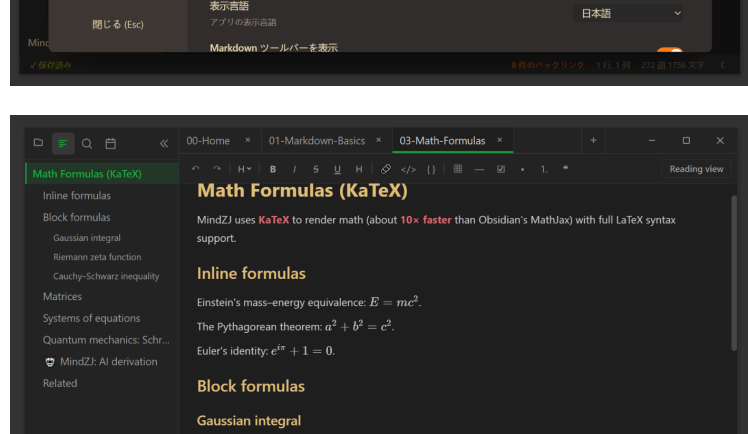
閉じる (Esc)

表示言語
アプリの表示言語

日本語

Markdown ツールバーを表示

Mind

✓保存済み

8 件のバックリンク 1 行, 1 列 272 語 1756 文字

Math Formulas (KaTeX)
Inline formulas
Block formulas
Gaussian integral
Riemann zeta function
Cauchy–Schwarz inequality
Matrices
Systems of equations
Quantum mechanics: Schr...
MindZJ: AI derivation
Related

00-Home ×
01-Markdown-Basics ×
03-Math-Formulas ×
+

H B I S U H </> ( ) — • 1. "

Reading view

Math Formulas (KaTeX)

MindZJ uses KaTeX to render math (about 10× faster than Obsidian's MathJax) with full LaTeX syntax support.

Inline formulas

Einstein's mass–energy equivalence: $E = mc^2$.

The Pythagorean theorem: $a^2 + b^2 = c^2$.

Euler's identity: $e^{i\pi} + 1 = 0$.

Block formulas

Gaussian integral